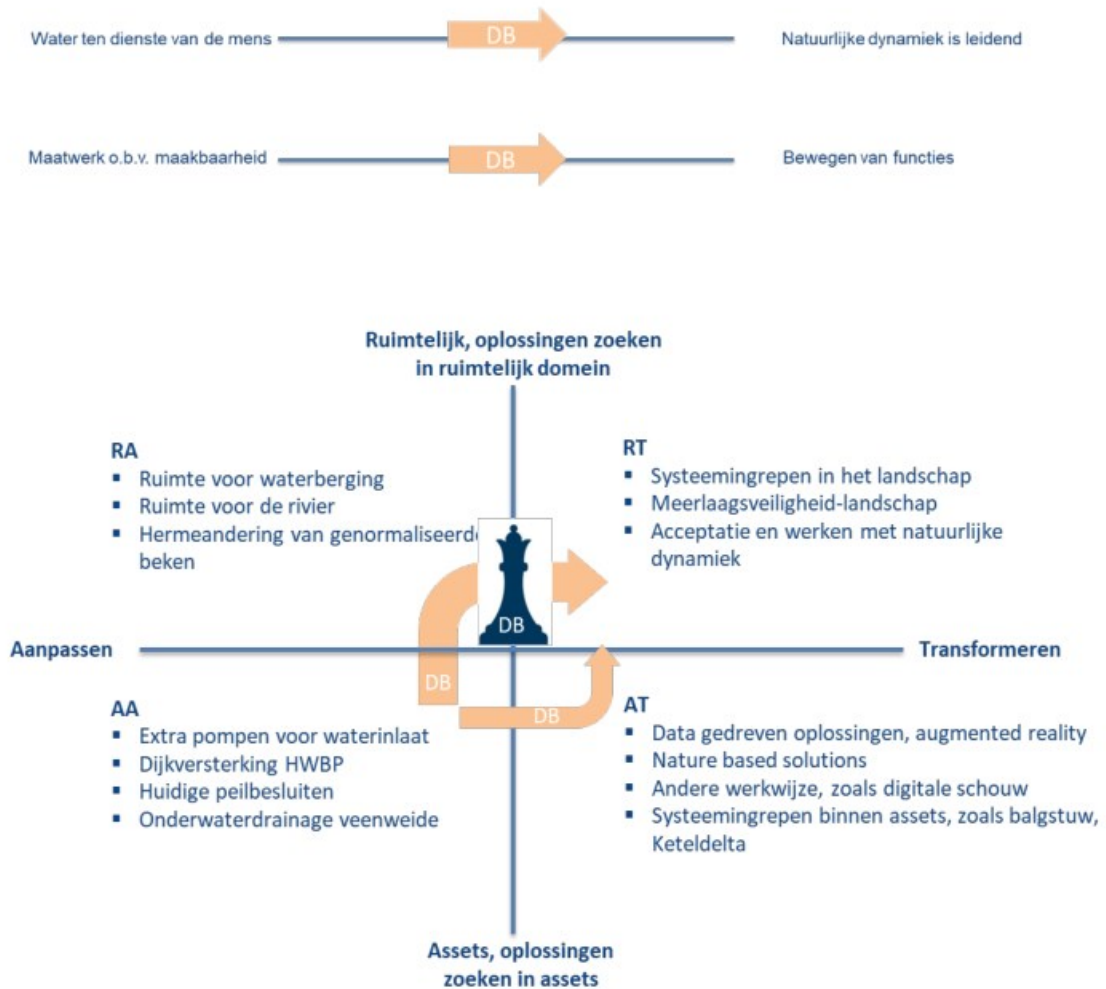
Water ten dienste van de mens DB Natuurlijke dynamiek is leidend

Maatwerk o.b.v. maakbaarheid DB Bewegen van functies

Ruimtelijk, oplossingen zoeken in ruimtelijk domein

RA
- Ruimte voor waterberging
- Ruimte voor de rivier
- Hermeandering van genormaliseerde beken

RT
- Systeemingrepen in het landschap
- Meerlaagsveiligheid-landschap
- Acceptatie en werken met natuurlijke dynamiek

DB

Aanpassen

Transformeren

DB

DB

AA
- Extra pompen voor waterinlaat
- Dijkversterking HWBP
- Huidige peilbesluiten
- Onderwaterdrainage veenweide

AT
- Data gedreven oplossingen, augmented reality
- Nature based solutions
- Andere werkwijze, zoals digitale schouw
- Systeemingrepen binnen assets, zoals balgstuw, Keteldelta

Assets, oplossingen zoeken in assets